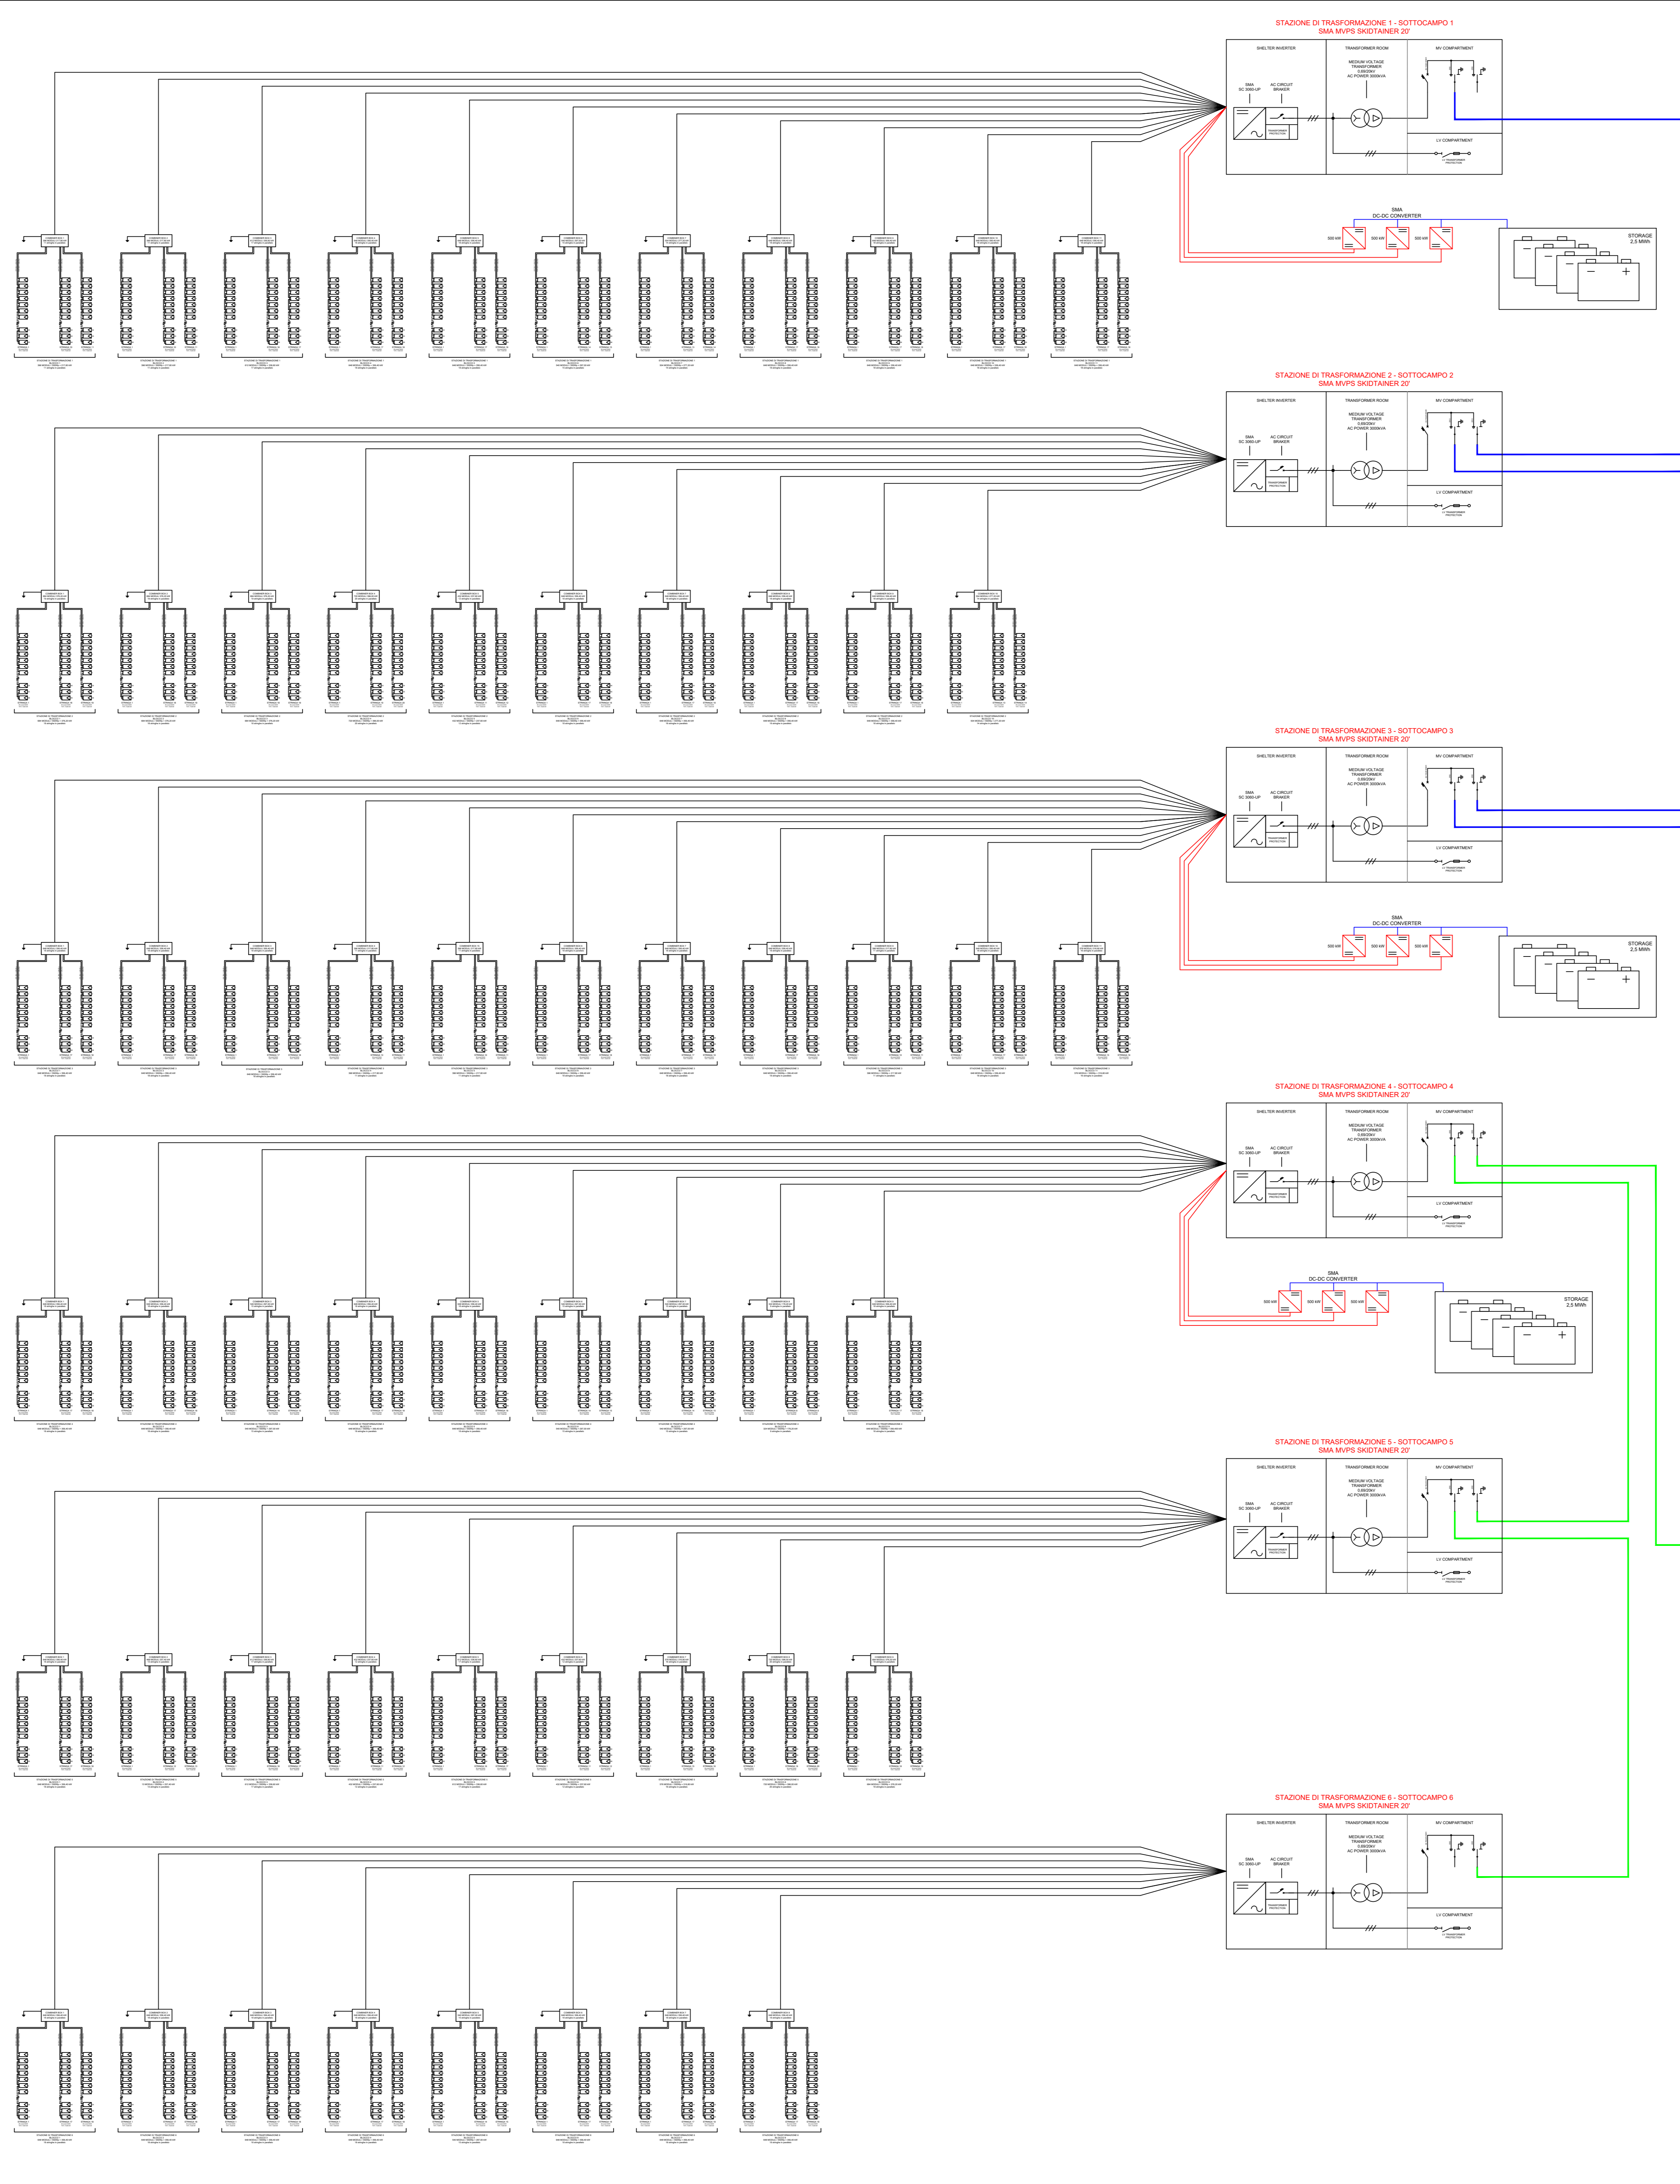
STAZIONE DI TRASFORMAZIONE 1 - SOTTOCAMPO 1
SMA MVPS SKIDTAINER 20'

SHELTER INVERTER
TRANSFORMER ROOM
MV COMPARTMENT
MEDIUM VOLTAGE TRANSFORMER 0,69/20kV AC POWER 3000kVA
SMA SC 3060-UP
AC CIRCUIT BRAKER
LV COMPARTMENT

SMA
DC-DC CONVERTER
500 kW
500 kW
500 kW
STORAGE
2,5 MWh

STAZIONE DI TRASFORMAZIONE 2 - SOTTOCAMPO 2
SMA MVPS SKIDTAINER 20'

SHELTER INVERTER
TRANSFORMER ROOM
MV COMPARTMENT
MEDIUM VOLTAGE TRANSFORMER 0,69/20kV AC POWER 3000kVA
SMA SC 3060-UP
AC CIRCUIT BRAKER
LV COMPARTMENT

STAZIONE DI TRASFORMAZIONE 3 - SOTTOCAMPO 3
SMA MVPS SKIDTAINER 20'

SHELTER INVERTER
TRANSFORMER ROOM
MV COMPARTMENT
MEDIUM VOLTAGE TRANSFORMER 0,69/20kV AC POWER 3000kVA
SMA SC 3060-UP
AC CIRCUIT BRAKER
LV COMPARTMENT

SMA
DC-DC CONVERTER
500 kW
500 kW
500 kW
STORAGE
2,5 MWh

STAZIONE DI TRASFORMAZIONE 4 - SOTTOCAMPO 4
SMA MVPS SKIDTAINER 20'

SHELTER INVERTER
TRANSFORMER ROOM
MV COMPARTMENT
MEDIUM VOLTAGE TRANSFORMER 0,69/20kV AC POWER 3000kVA
SMA SC 3060-UP
AC CIRCUIT BRAKER
LV COMPARTMENT

SMA
DC-DC CONVERTER
500 kW
500 kW
500 kW
STORAGE
2,5 MWh

STAZIONE DI TRASFORMAZIONE 5 - SOTTOCAMPO 5
SMA MVPS SKIDTAINER 20'

SHELTER INVERTER
TRANSFORMER ROOM
MV COMPARTMENT
MEDIUM VOLTAGE TRANSFORMER 0,69/20kV AC POWER 3000kVA
SMA SC 3060-UP
AC CIRCUIT BRAKER
LV COMPARTMENT

STAZIONE DI TRASFORMAZIONE 6 - SOTTOCAMPO 6
SMA MVPS SKIDTAINER 20'

SHELTER INVERTER
TRANSFORMER ROOM
MV COMPARTMENT
MEDIUM VOLTAGE TRANSFORMER 0,69/20kV AC POWER 3000kVA
SMA SC 3060-UP
AC CIRCUIT BRAKER
LV COMPARTMENT

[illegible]